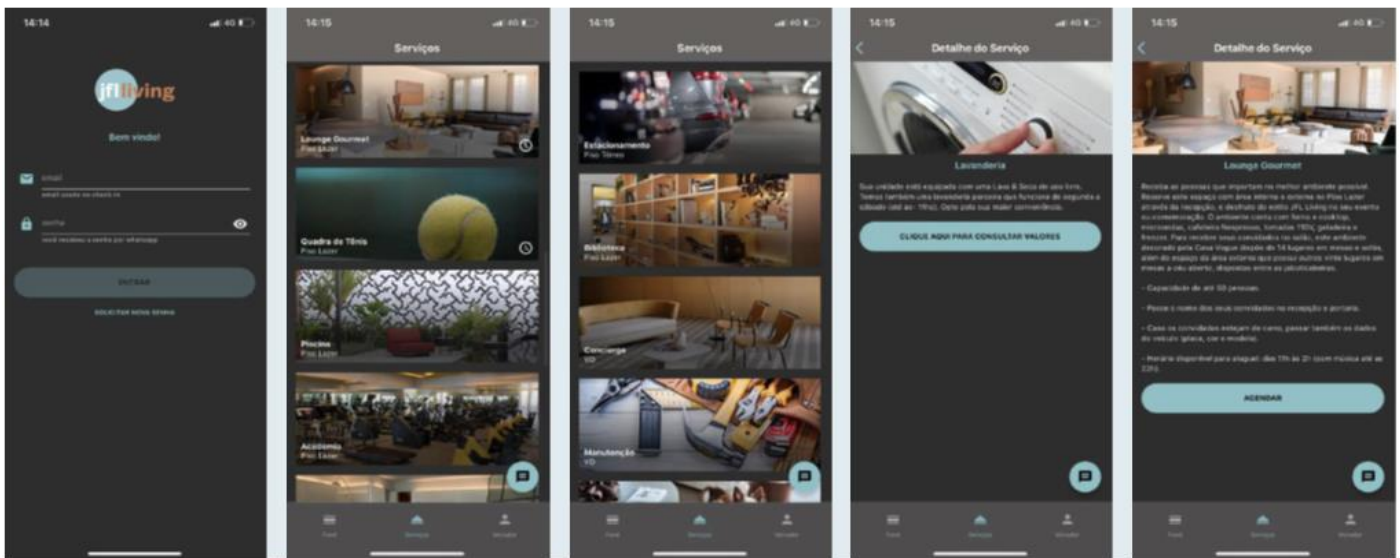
14:14

jfl living

Bem vindo!

email

senha

ENTRAR

SOLICITAR NOVA SENHA

14:15

Serviços

Lounge Gourmet
Piso Lazer

Quadra de Tênis
Piso Lazer

Piscina
Piso Lazer

Academia
Piso Lazer

14:15

Serviços

Estacionamento
Piso Térreo

Biblioteca
Piso Lazer

Concierge

Manutenção

14:15

Detalhe do Serviço

Lavanderia

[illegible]

CLIQUE AQUI PARA CONSULTAR VALORES

14:15

Detalhe do Serviço

Lounge Gourmet

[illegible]

- Capacidade de até 30 pessoas.

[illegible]

AGENDAR